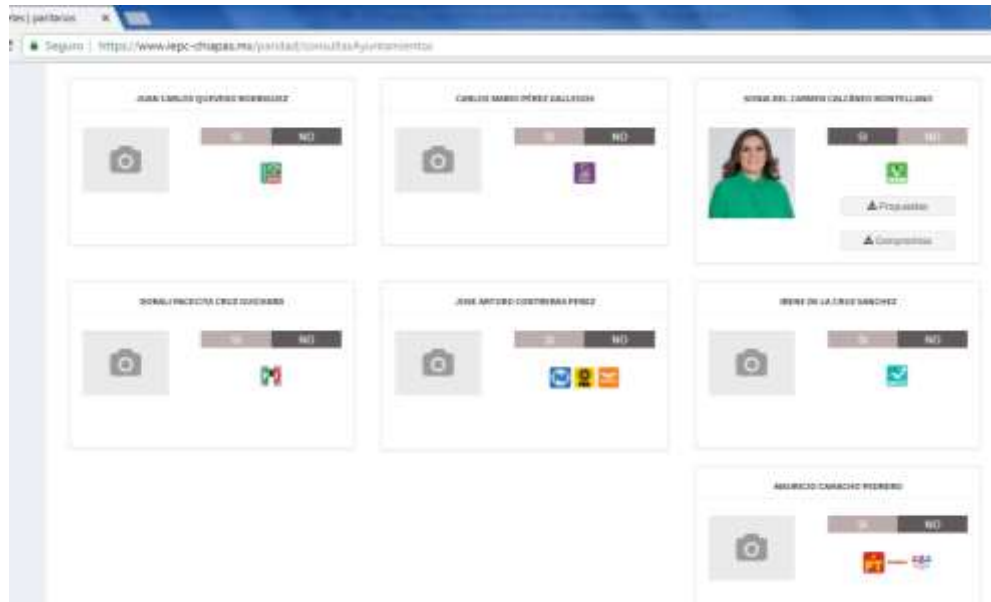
tes | paritarios ×

Seguro | https://www.iepc-chiapas.mx/paridad/consultas/ayuntamientos

JUAN CARLOS QUEVEDO RODRIGUEZ

SI NO

CARLOS MARIO PÉREZ GALLEGOS

SI NO

SONIA DEL CARMEN CALDERÓN MONTELLANO

SI NO

Propuestas

Compromisos

SONALI PACECITA CRUZ GUICHARD

SI NO

JOSE ARTURO CONTRERAS PEREZ

SI NO

IRENE DE LA CRUZ SANCHEZ

SI NO

MAURICIO CAMACHO PIZARRO

SI NO